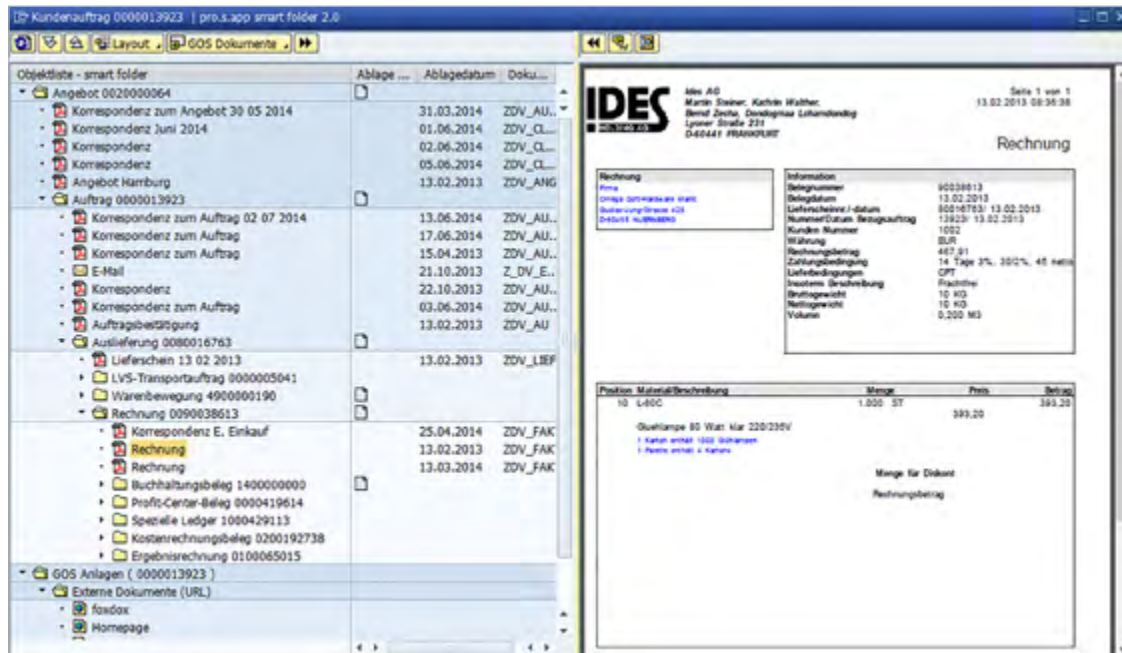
Kundenauftrag 0000013923 | pro.s.app smart folder 2.0

Layout GOS Dokumente

| Objektliste - smart folder | Ablage ... | Ablagedatum | Doku... |
|---|---|---|---|
| Angebot 0020000064 | | | |
| Korrespondenz zum Angebot 30 05 2014 | | 31.03.2014 | ZDV_AU... |
| Korrespondenz Juni 2014 | | 01.06.2014 | ZDV_CL... |
| Korrespondenz | | 02.06.2014 | ZDV_CL... |
| Korrespondenz | | 05.06.2014 | ZDV_CL... |
| Angebot Hamburg | | 13.02.2013 | ZDV_ANG |
| Auftrag 0000013923 | | | |
| Korrespondenz zum Auftrag 02 07 2014 | | 13.06.2014 | ZDV_AU... |
| Korrespondenz zum Auftrag | | 17.06.2014 | ZDV_AU... |
| Korrespondenz zum Auftrag | | 15.04.2013 | ZDV_AU... |
| E-Mail | | 21.10.2013 | Z_DV_E... |
| Korrespondenz | | 22.10.2013 | ZDV_AU... |
| Korrespondenz zum Auftrag | | 03.06.2014 | ZDV_AU... |
| Auftragsbestätigung | | 13.02.2013 | ZDV_AU |
| Auslieferung 0080016763 | | | |
| Lieferschein 13 02 2013 | | 13.02.2013 | ZDV_LIEF |
| LVS-Transportauftrag 0000005041 | | | |
| Warenbewegung 4900000190 | | | |
| Rechnung 0090038613 | | | |
| Korrespondenz E. Einkauf | | 25.04.2014 | ZDV_FAK |
| Rechnung | | 13.02.2013 | ZDV_FAK |
| Rechnung | | 13.03.2014 | ZDV_FAK |
| Buchhaltungsbeleg 1400000000 | | | |
| Profit-Center-Beleg 0000419614 | | | |
| Spezielle Ledger 1000429113 | | | |
| Kostenrechnungsbeleg 0200192738 | | | |
| Ergebnisrechnung 0100065015 | | | |
| GOS Anlagen ( 0000013923 ) | | | |
| Externe Dokumente (URL) | | | |
| foxdox | | | |
| Homepage | | | |

IDES
Ides AG
Martin Steiner, Kathrin Walther,
Bernd Zecha, Dondognaa Lokamdondog
Lyoner Straße 231
D-60441 FRANKFURT

Seite 1 von 1
13.02.2013 08:36:38

Rechnung

Rechnung
Firma
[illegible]
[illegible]
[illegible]

Information
Belegnummer 90038613
Belegdatum 13.02.2013
Lieferschein/-datum 80016763/ 13.02.2013
Nummer/Datum Bezugsauftrag 13923/ 13.02.2013
Kunden Nummer 1002
Währung EUR
Rechnungsbetrag 467,91
Zahlungsbedingung 14 Tage 3%, 30/2%, 45 netto
Lieferbedingungen CPT
Incoterm Beschreibung Frachtfrei
Bruttogewicht 10 KG
Nettogewicht 10 KG
Volumen 0,200 M3

| Position | Material/Beschreibung | Menge | Preis | Betrag |
|---|---|---|---|---|
| 10 | L-60C | 1.000 ST | 393,20 | 393,20 |

Gluehlampe 60 Watt klar 220/235V
1 Karton enthält 1000 Stück
1 Palette enthält 4 Karton

Menge für Diskont

Rechnungsbetrag